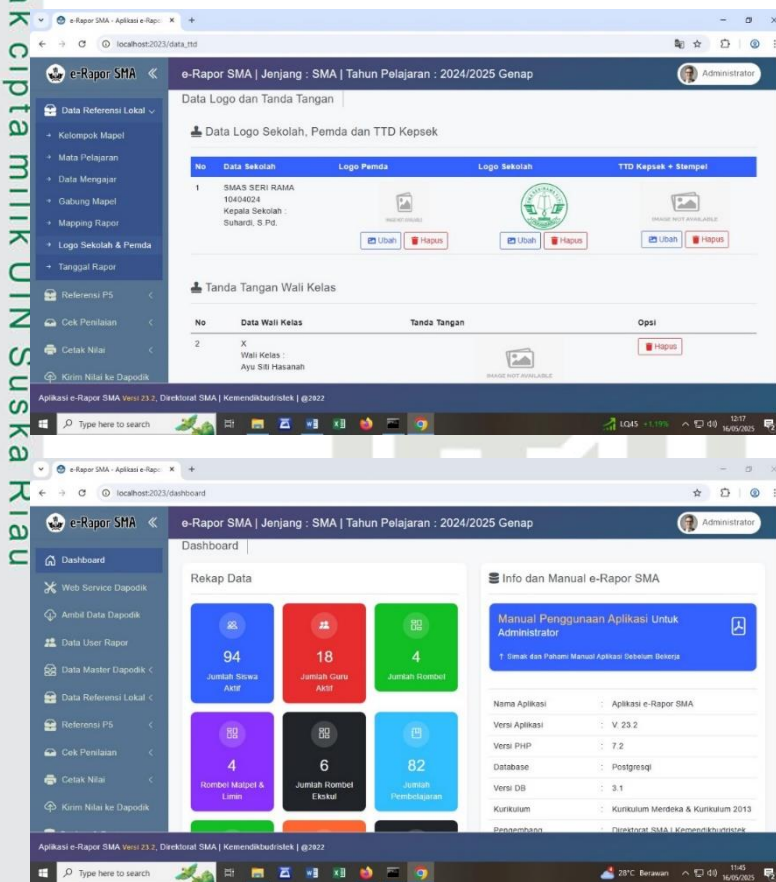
k cipta milik UIN Suska Riau

e-Rapor SMA - Aplikasi e-Rapo ×
localhost:2023/data_ttd

e-Rapor SMA
e-Rapor SMA | Jenjang : SMA | Tahun Pelajaran : 2024/2025 Genap
Administrator

Data Referensi Lokal
Kelompok Mapel
Mata Pelajaran
Data Mengajar
Gabung Mapel
Mapping Rapor
Logo Sekolah & Pemda
Tanggal Rapor
Referensi P5
Cek Penilaian
Cetak Nilai
Kirim Nilai ke Dapodik

Data Logo dan Tanda Tangan

Data Logo Sekolah, Pemda dan TTD Kepsek

| No | Data Sekolah | Logo Pemda | Logo Sekolah | TTD Kepsek + Stempel |
|---|---|---|---|---|
| 1 | SMAS SERI RAMA 10404024 Kepala Sekolah : Suhardi, S.Pd. | Ubah Hapus | Ubah Hapus | IMAGE NOT AVAILABLE Ubah Hapus |

Tanda Tangan Wali Kelas

| No | Data Wali Kelas | Tanda Tangan | Opsi |
|---|---|---|---|
| 2 | X Wali Kelas : Ayu Siti Hasanah | IMAGE NOT AVAILABLE | Hapus |

Aplikasi e-Rapor SMA Versi 23.2, Direktorat SMA | Kemendikbudristek | @2022

Type here to search
LQ45 +1,19%
12:17 16/05/2025

e-Rapor SMA - Aplikasi e-Rapo ×
localhost:2023/dashboard

e-Rapor SMA
e-Rapor SMA | Jenjang : SMA | Tahun Pelajaran : 2024/2025 Genap
Administrator

Dashboard
Web Service Dapodik
Ambil Data Dapodik
Data User Rapor
Data Master Dapodik
Data Referensi Lokal
Referensi P5
Cek Penilaian
Cetak Nilai
Kirim Nilai ke Dapodik

Dashboard

Rekap Data

94 Jumlah Siswa Aktif
18 Jumlah Guru Aktif
4 Jumlah Rombel
4 Rombel Mapel & Lintas
6 Jumlah Rombel Ekskul
82 Jumlah Pembelajaran

Info dan Manual e-Rapor SMA

Manual Penggunaan Aplikasi Untuk Administrator
Simak dan Pahami Manual Aplikasi Sebelum Bekerja

| | |
|---|---|
| Nama Aplikasi | : Aplikasi e-Rapor SMA |
| Versi Aplikasi | : V. 23.2 |
| Versi PHP | : 7.2 |
| Database | : Postgresql |
| Versi DB | : 3.1 |
| Kurikulum | : Kurikulum Merdeka & Kurikulum 2013 |
| Pengembang | : Direktorat SMA | Kemendikbudristek |

Aplikasi e-Rapor SMA Versi 23.2, Direktorat SMA | Kemendikbudristek | @2022

Type here to search
28°C Berawan
11:45 16/05/2025